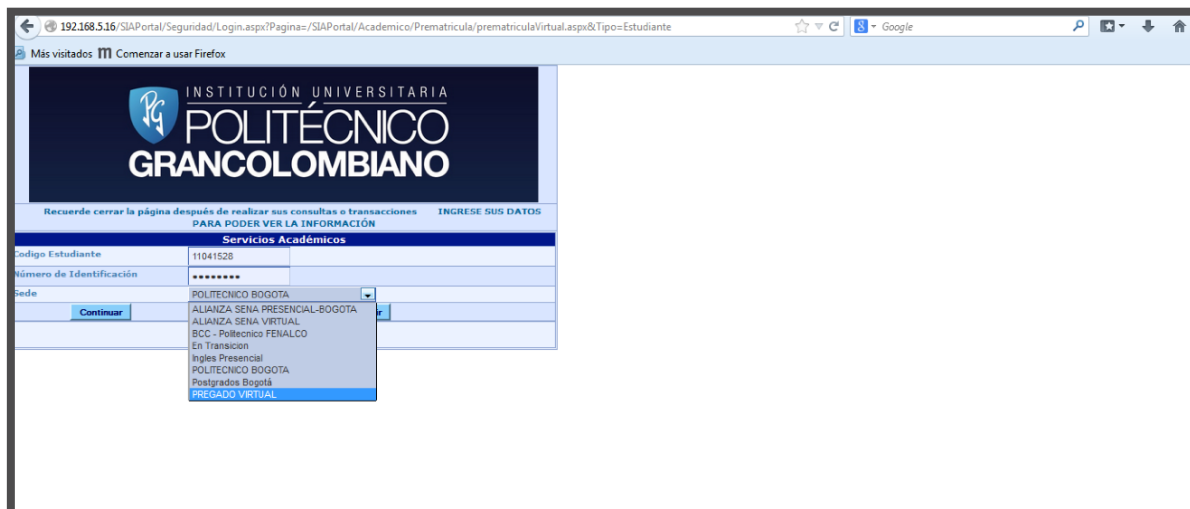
192.168.5.16/SIAPortal/Seguridad/Login.aspx?Pagina=/SIAPortal/Academico/Prematricula/prematriculaVirtual.aspx&Tipo=Estudiante

Google

Más visitados Comenzar a usar Firefox

INSTITUCIÓN UNIVERSITARIA
POLITÉCNICO
GRANCOLOMBIANO

Recuerde cerrar la página después de realizar sus consultas o transacciones INGRESE SUS DATOS PARA PODER VER LA INFORMACIÓN

Servicios Académicos

Codigo Estudiante 11041528

Número de Identificación ••••••••

Sede POLITECNICO BOGOTA

Continuar

ALIANZA SENA PRESENCIAL-BOGOTA
ALIANZA SENA VIRTUAL
BCC - Politecnico FENALCO
En Transicion
Ingles Presencial
POLITECNICO BOGOTA
Postgrados Bogotá
PREGADO VIRTUAL

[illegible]r